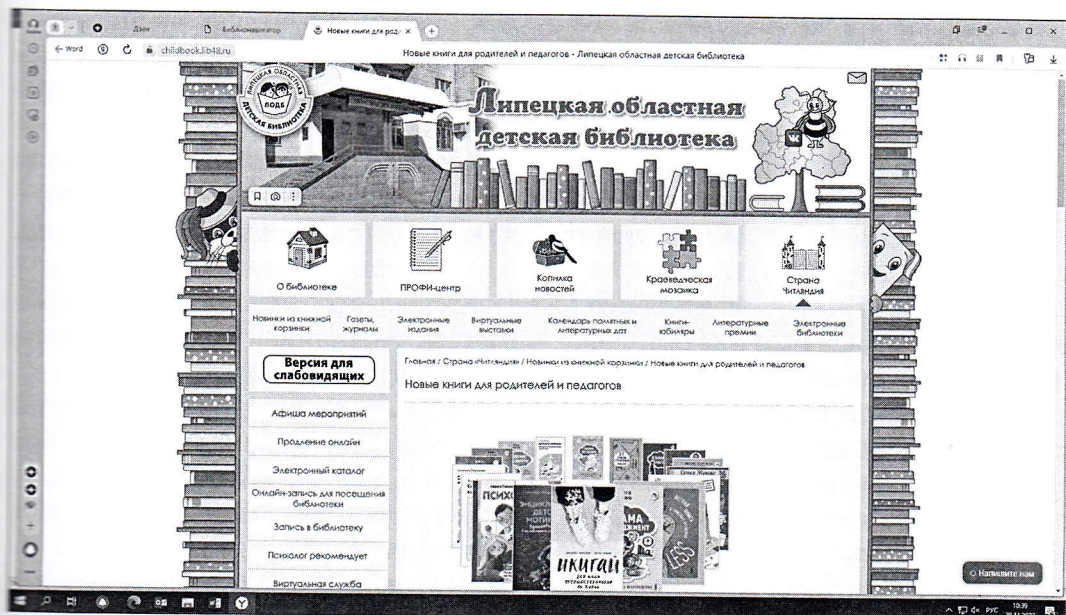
Дзен
Библионавигатор
Новые книги для родит ×
← Word
childbook.lib48.ru
Новые книги для родителей и педагогов - Липецкая областная детская библиотека

ЛИПЕЦКАЯ ОБЛАСТНАЯ ЛОДБ ДЕТСКАЯ БИБЛИОТЕКА
Липецкая областная детская библиотека

О библиотеке
ПРОФИ-центр
Копилка новостей
Краеведческая мозаика
Страна Читляндия

Новинки из книжной корзинки
Газеты, журналы
Электронные издания
Виртуальные выставки
Календарь памятных и литературных дат
Книги-юбиляры
Литературные премии
Электронные библиотеки

Версия для слабовидящих
Афиша мероприятий
Продление онлайн
Электронный каталог
Онлайн-запись для посещения библиотеки
Запись в библиотеку
Психолог рекомендует
Виртуальная служба

Главная / Страна «Читляндия» / Новинки из книжной корзинки / Новые книги для родителей и педагогов
Новые книги для родителей и педагогов

ИКИГАЙ

Напишите нам
РУС 10:39